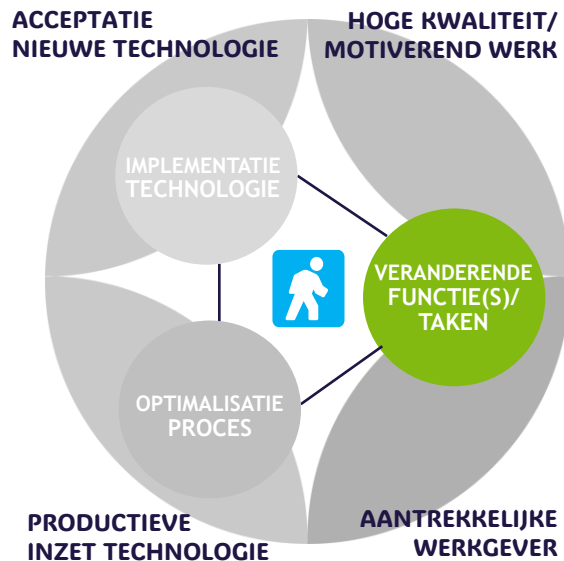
ACCEPTATIE NIEUWE TECHNOLOGIE

HOGE KWALITEIT/ MOTIVEREND WERK

IMPLEMENTATIE TECHNOLOGIE

VERANDERENDE FUNCTIE(S)/ TAKEN

OPTIMALISATIE PROCES

PRODUCTIEVE INZET TECHNOLOGIE

AANTREKKELIJKE WERKGEVER